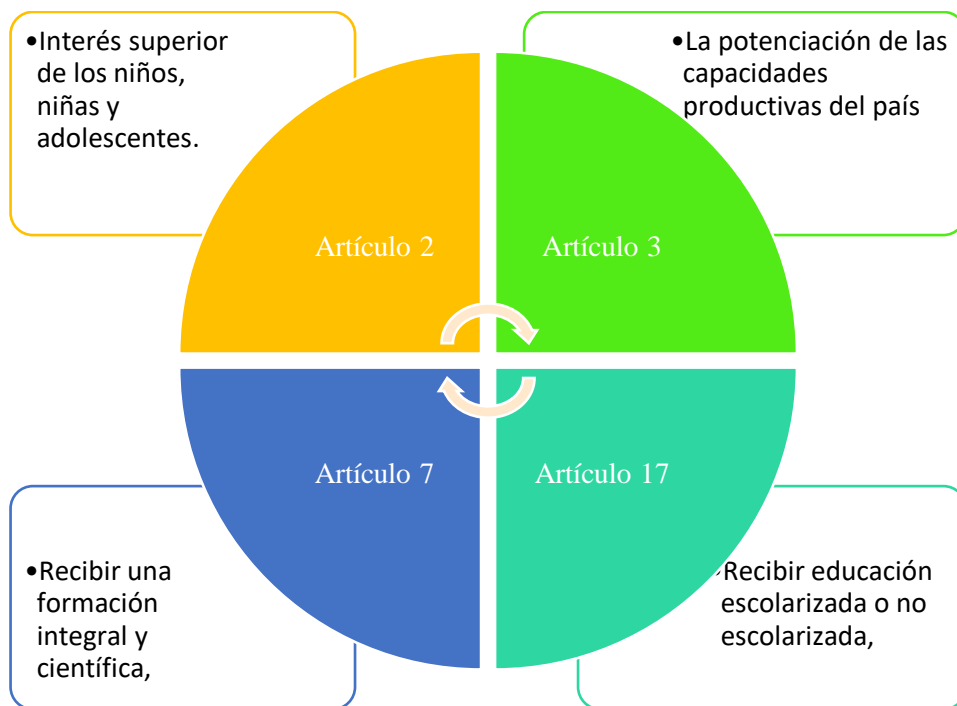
•Interés superior de los niños, niñas y adolescentes.

•La potenciación de las capacidades productivas del país

Artículo 2

Artículo 3

Artículo 7

Artículo 17

•Recibir una formación integral y científica,

•Recibir educación escolarizada o no escolarizada,